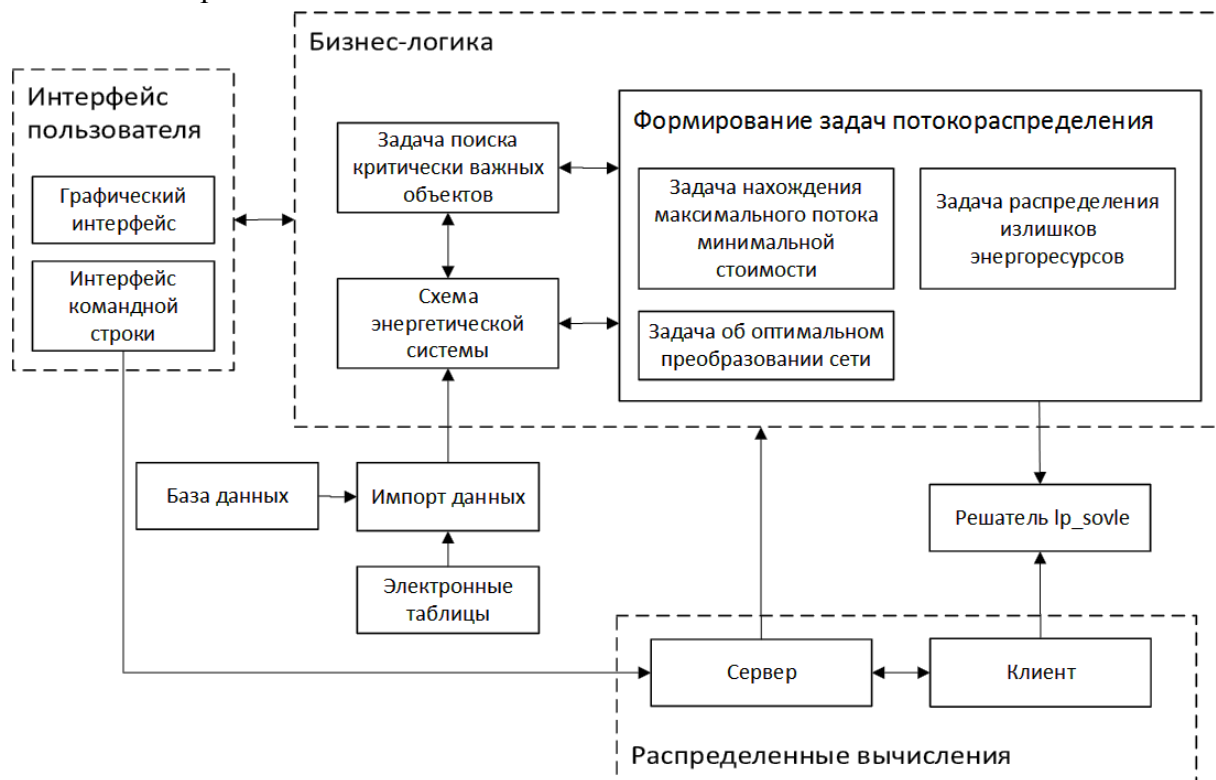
Интерфейс пользователя

Графический интерфейс

Интерфейс командной строки

Бизнес-логика

Задача поиска критически важных объектов

Схема энергетической системы

Формирование задач потокораспределения

Задача нахождения максимального потока минимальной стоимости

Задача распределения излишков энергоресурсов

Задача об оптимальном преобразовании сети

База данных

Импорт данных

Электронные таблицы

Решатель lp_sovle

Сервер

Клиент

Распределенные вычисления